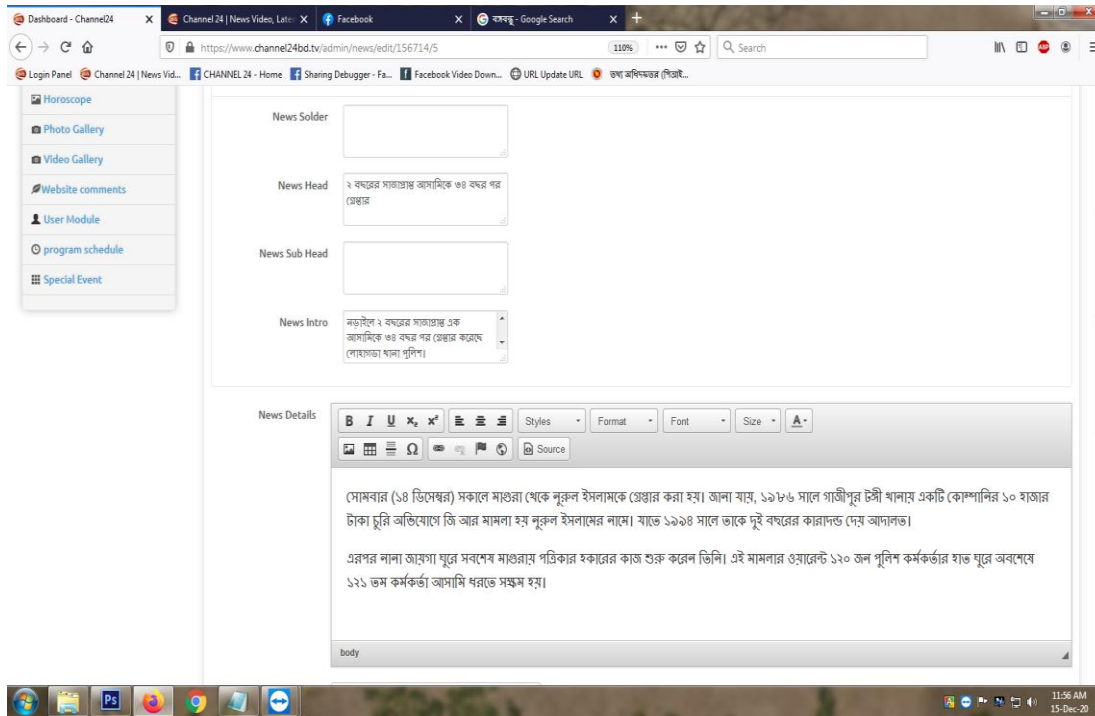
Dashboard - Channel24
Channel 24 | News Video, Lates
Facebook
বঙ্গবন্ধু - Google Search

https://www.channel24bd.tv/admin/news/edit/156714/5
110%
Search

Login Panel | Channel 24 | News Vid... | CHANNEL 24 - Home | Sharing Debugger - Fa... | Facebook Video Down... | URL Update URL | তথ্য অধিদফতর (পিআই...

Horoscope
Photo Gallery
Video Gallery
Website comments
User Module
program schedule
Special Event

News Solder

News Head
২ বছরের সাজাপ্রাপ্ত আসামিকে ৩৪ বছর পর গ্রেপ্তার

News Sub Head

News Intro
নড়াইলে ২ বছরের সাজাপ্রাপ্ত এক আসামিকে ৩৪ বছর পর গ্রেপ্তার করেছে লোহাগড়া থানা পুলিশ।

News Details
B I U x₂ x² Styles Format Font Size A
Source

সোমবার (১৪ ডিসেম্বর) সকালে মাগুরা থেকে নুরুল ইসলামকে গ্রেপ্তার করা হয়। জানা যায়, ১৯৮৬ সালে গাজীপুর টঙ্গী থানায় একটি কোম্পানির ১০ হাজার টাকা চুরি অভিযোগে জি আর মামলা হয় নুরুল ইসলামের নামে। যাতে ১৯৯৪ সালে তাকে দুই বছরের কারাদণ্ড দেয় আদালত।

এরপর নানা জায়গা ঘুরে সবশেষ মাগুরায় পত্রিকার হকারের কাজ শুরু করেন তিনি। এই মামলার ওয়ারেন্ট ১২০ জন পুলিশ কর্মকর্তার হাত ঘুরে অবশেষে ১২১ তম কর্মকর্তা আসামি ধরতে সক্ষম হয়।

body

11:56 AM
15-Dec-20